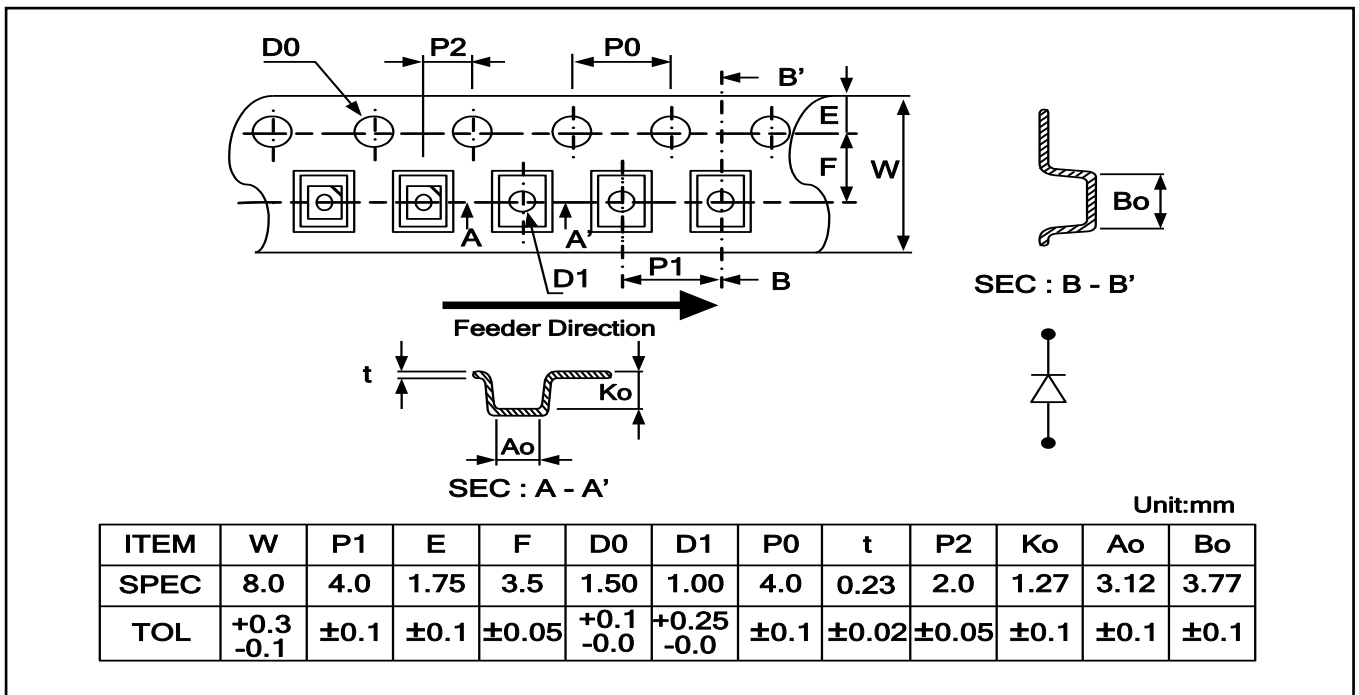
D0
P2
P0
B'
E
F
W
A
A'
D1
P1
B
Bo
SEC : B - B'
Feeder Direction
t
Ko
Ao
SEC : A - A'

Unit:mm

| ITEM | W | P1 | E | F | D0 | D1 | P0 | t | P2 | Ko | Ao | Bo |
|---|---|---|---|---|---|---|---|---|---|---|---|---|
| SPEC | 8.0 | 4.0 | 1.75 | 3.5 | 1.50 | 1.00 | 4.0 | 0.23 | 2.0 | 1.27 | 3.12 | 3.77 |
| TOL | +0.3 -0.1 | ±0.1 | ±0.1 | ±0.05 | +0.1 -0.0 | +0.25 -0.0 | ±0.1 | ±0.02 | ±0.05 | ±0.1 | ±0.1 | ±0.1 |